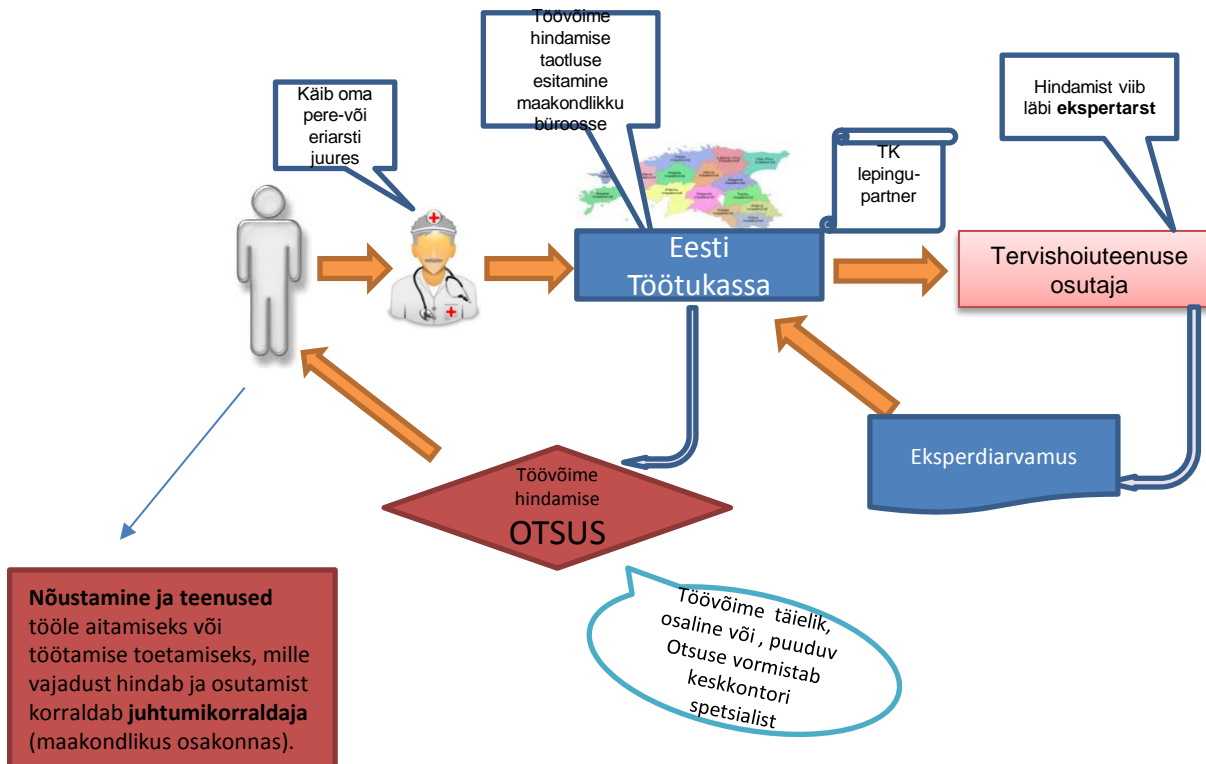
Käib oma pere-või eriarsti juures

Töövõime hindamise taotluse esitamine maakondlikku büroosse

Eesti Töötukassa

TK lepingu-partner

Hindamist viib läbi **ekspertarst**

Tervishoiuteenuse osutaja

Eksperdiarvamus

Töövõime hindamise OTSUS

Töövõime täielik, osaline või , puuduv Otsuse vormistab keskkontori spetsialist

**Nõustamine ja teenused** tööle aitamiseks või töötamise toetamiseks, mille vajadust hindab ja osutamist korraldab **juhtumikorraldaja** (maakondlikus osakonnas).